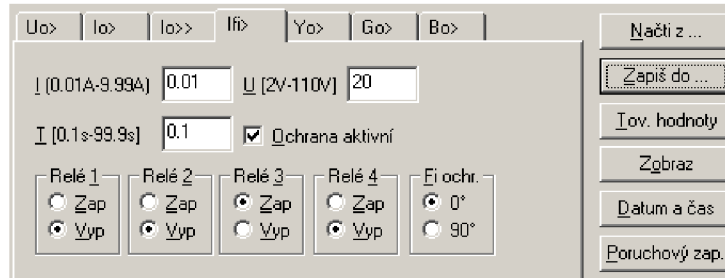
Uo> | Io> | Io>> | Ifi> | Yo> | Go> | Bo>

I (0.01A-9.99A) 0.01 U [2V-110V] 20

T [0.1s-99.9s] 0.1 Ochrana aktivní

Relé 1
Zap
Vyp

Relé 2
Zap
Vyp

Relé 3
Zap
Vyp

Relé 4
Zap
Vyp

Fi ochr.
0°
90°

Načti z ...
Zapiš do ...
Tov. hodnoty
Zobraz
Datum a čas
Poruchový zap.